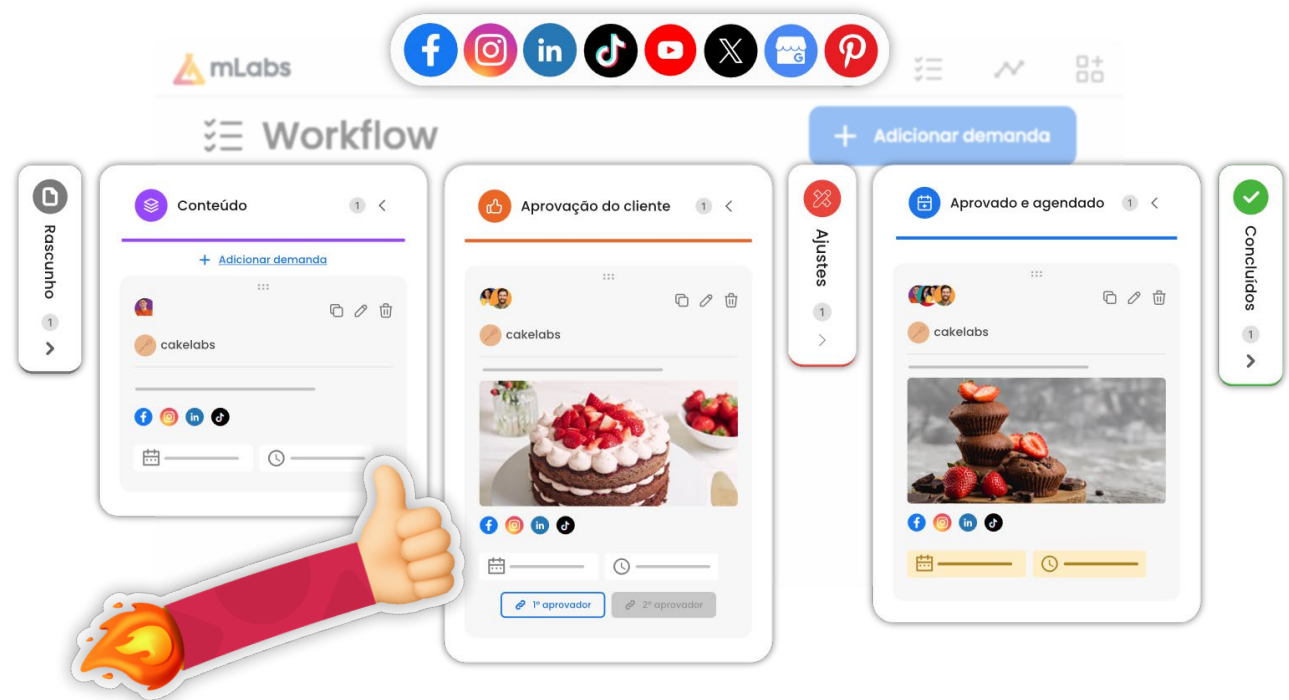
mLabs

Workflow

+ Adicionar demanda

Rascunho
1

Conteúdo 1
+ Adicionar demanda
cakelabs

Aprovação do cliente 1
cakelabs
1º aprovador
2º aprovador

Ajustes
1

Aprovado e agendado 1
cakelabs

Concluídos
1